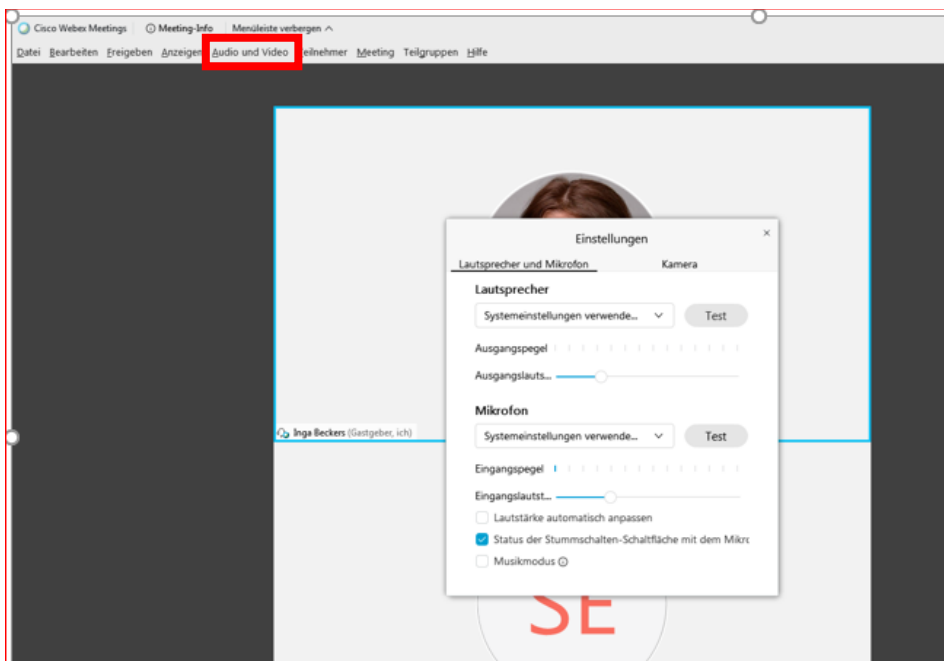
Cisco Webex Meetings | Meeting-Info | Menüleiste verbergen ^

Datei Bearbeiten Freigeben Anzeigen Audio und Video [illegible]eilnehmer Meeting Teilgruppen Hilfe

Einstellungen ×

Lautsprecher und Mikrofon | Kamera

Lautsprecher

Systemeinstellungen verwende... | Test

Ausgangspegel

Ausgangslauts...

Mikrofon

Systemeinstellungen verwende... | Test

Eingangspegel

Eingangslautst...

Lautstärke automatisch anpassen

Status der Stummschalten-Schaltfläche mit dem Mikro

Musikmodus

Inga Beckers (Gastgeber, ich)

SE